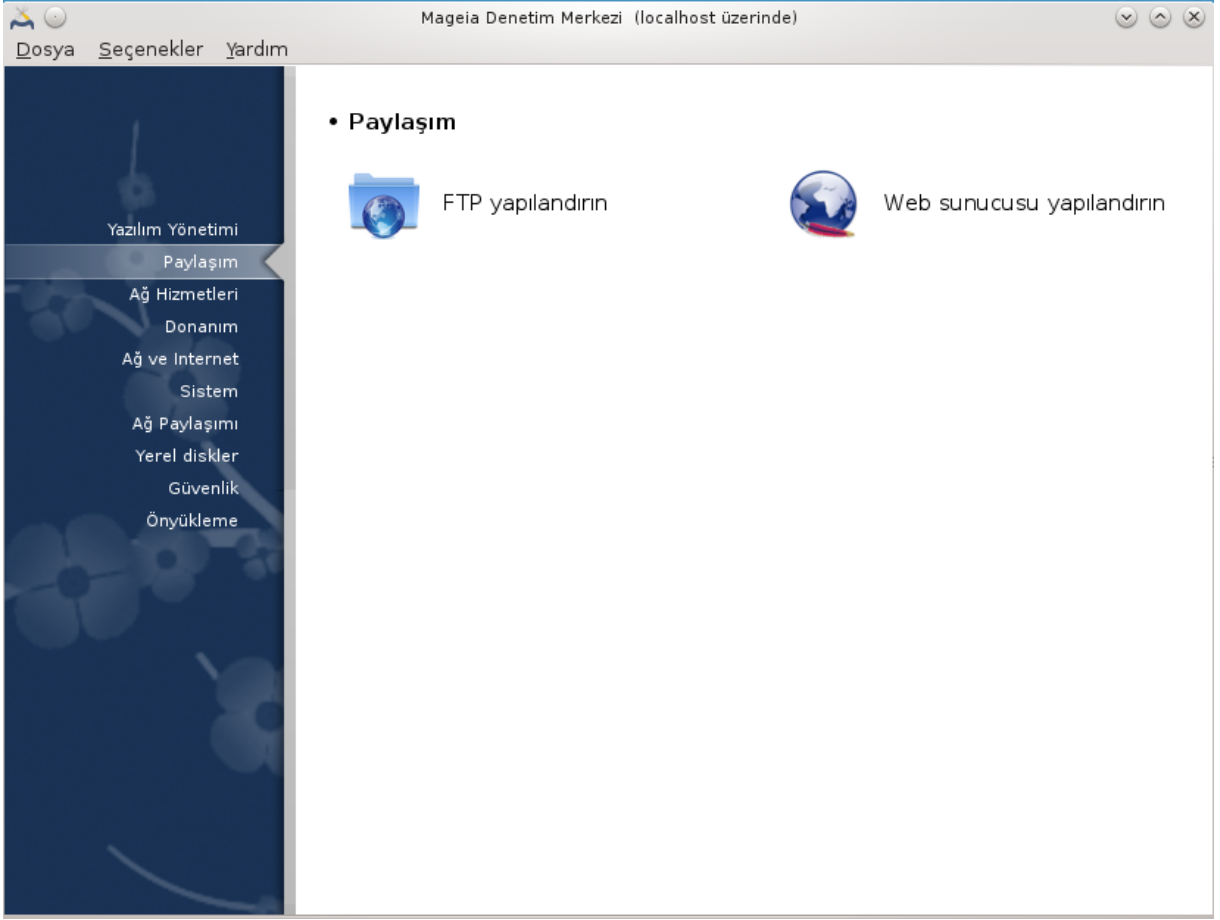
Mageia Denetim Merkezi (localhost üzerinde)

Dosya Seçenekler Yardım

Yazılım Yönetimi
Paylaşım
Ağ Hizmetleri
Donanım
Ağ ve Internet
Sistem
Ağ Paylaşımı
Yerel diskler
Güvenlik
Önyükleme

• Paylaşım

FTP yapılandırın

Web sunucusu yapılandırın